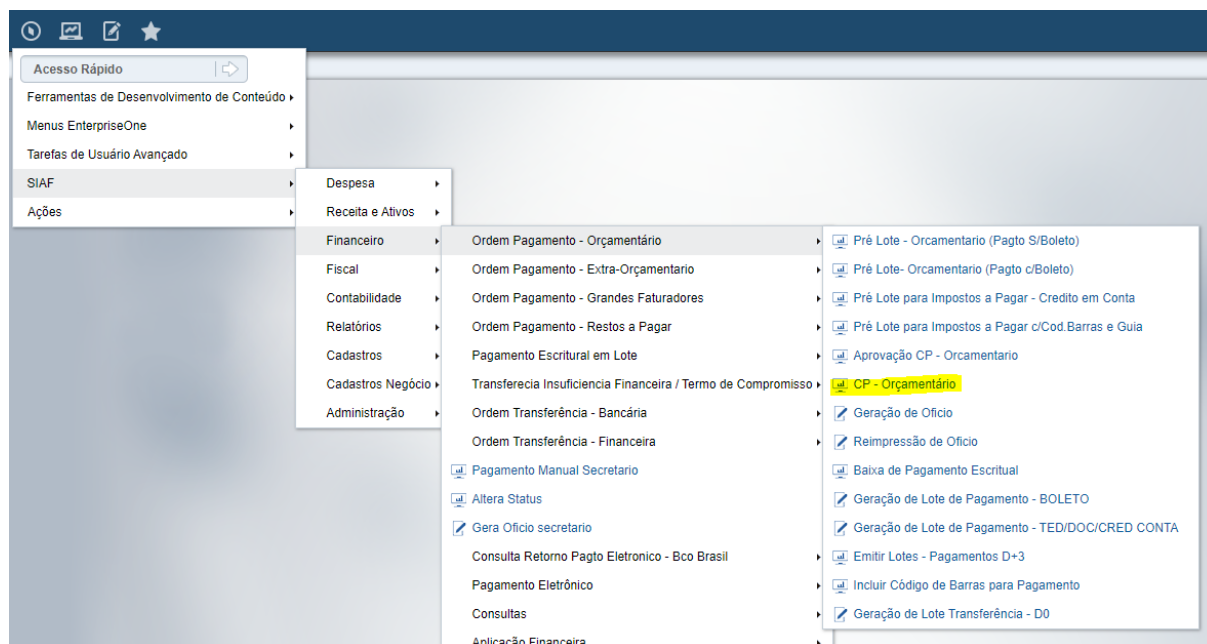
Acesso Rápido

Ferramentas de Desenvolvimento de Conteúdo
Menus EnterpriseOne
Tarefas de Usuário Avançado
SIAF
Ações

Despesa
Receita e Ativos
Financeiro
Fiscal
Contabilidade
Relatórios
Cadastros
Cadastros Negócio
Administração

Ordem Pagamento - Orçamentário
Ordem Pagamento - Extra-Orçamentario
Ordem Pagamento - Grandes Faturadores
Ordem Pagamento - Restos a Pagar
Pagamento Escritural em Lote
Transferecia Insuficiencia Financeira / Termo de Compromisso
Ordem Transferência - Bancária
Ordem Transferência - Financeira
Pagamento Manual Secretario
Altera Status
Gera Oficio secretario
Consulta Retorno Pagto Eletronico - Bco Brasil
Pagamento Eletrônico
Consultas
Aplicação Financeira

Pré Lote - Orcamentario (Pagto S/Boleto)
Pré Lote- Orcamentario (Pagto c/Boleto)
Pré Lote para Impostos a Pagar - Credito em Conta
Pré Lote para Impostos a Pagar c/Cod.Barras e Guia
Aprovação CP - Orcamentario
CP - Orçamentário
Geração de Oficio
Reimpressão de Oficio
Baixa de Pagamento Escritual
Geração de Lote de Pagamento - BOLETO
Geração de Lote de Pagamento - TED/DOC/CRED CONTA
Emitir Lotes - Pagamentos D+3
Incluir Código de Barras para Pagamento
Geração de Lote Transferência - D0